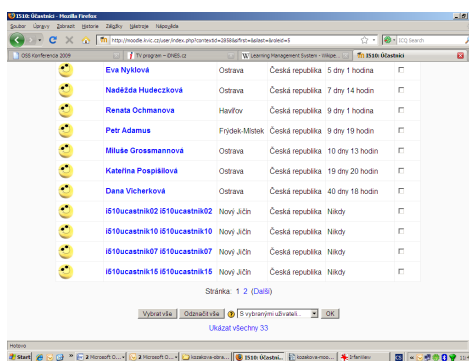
I510: Účastníci - Mozilla Firefox

Soubor Úpravy Zobrazit Historie Záložky Nástroje Nápověda

http://moodle.kr.ic.cz/user/index.php?contextid=2658&sifirst=&silast=&roleid=5

OSS Konference 2009 | TV program - iDNES.cz | Learning Management System - Wikipe | I510: Účastníci

| | | | | |
|---|---|---|---|---|
| Eva Nyklová | Ostrava | Česká republika | 5 dny 1 hodina | ☐ |
| Naděžda Hudeczková | Ostrava | Česká republika | 7 dny 14 hodin | ☐ |
| Renata Ochmanova | Havířov | Česká republika | 9 dny 1 hodina | ☐ |
| Petr Adamus | Frýdek-Místek | Česká republika | 9 dny 19 hodin | ☐ |
| Miluše Grossmannová | Ostrava | Česká republika | 10 dny 13 hodin | ☐ |
| Kateřina Pospíšilová | Ostrava | Česká republika | 19 dny 20 hodin | ☐ |
| Dana Vicherková | Ostrava | Česká republika | 40 dny 18 hodin | ☐ |
| i510ucastnik02 i510ucastnik02 | Nový Jičín | Česká republika | Nikdy | ☐ |
| i510ucastnik10 i510ucastnik10 | Nový Jičín | Česká republika | Nikdy | ☐ |
| i510ucastnik07 i510ucastnik07 | Nový Jičín | Česká republika | Nikdy | ☐ |
| i510ucastnik15 i510ucastnik15 | Nový Jičín | Česká republika | Nikdy | ☐ |

Stránka: 1 2 (Další)

Vybrat vše | Odznačit vše | S vybranými uživateli... | OK

Ukázat všechny 33

Hotovo

Start | 2 Microsoft O... | 2 Microsoft O... | kozakova-sbira... | I510: Účastní... | kozakova-moo... | Infanview